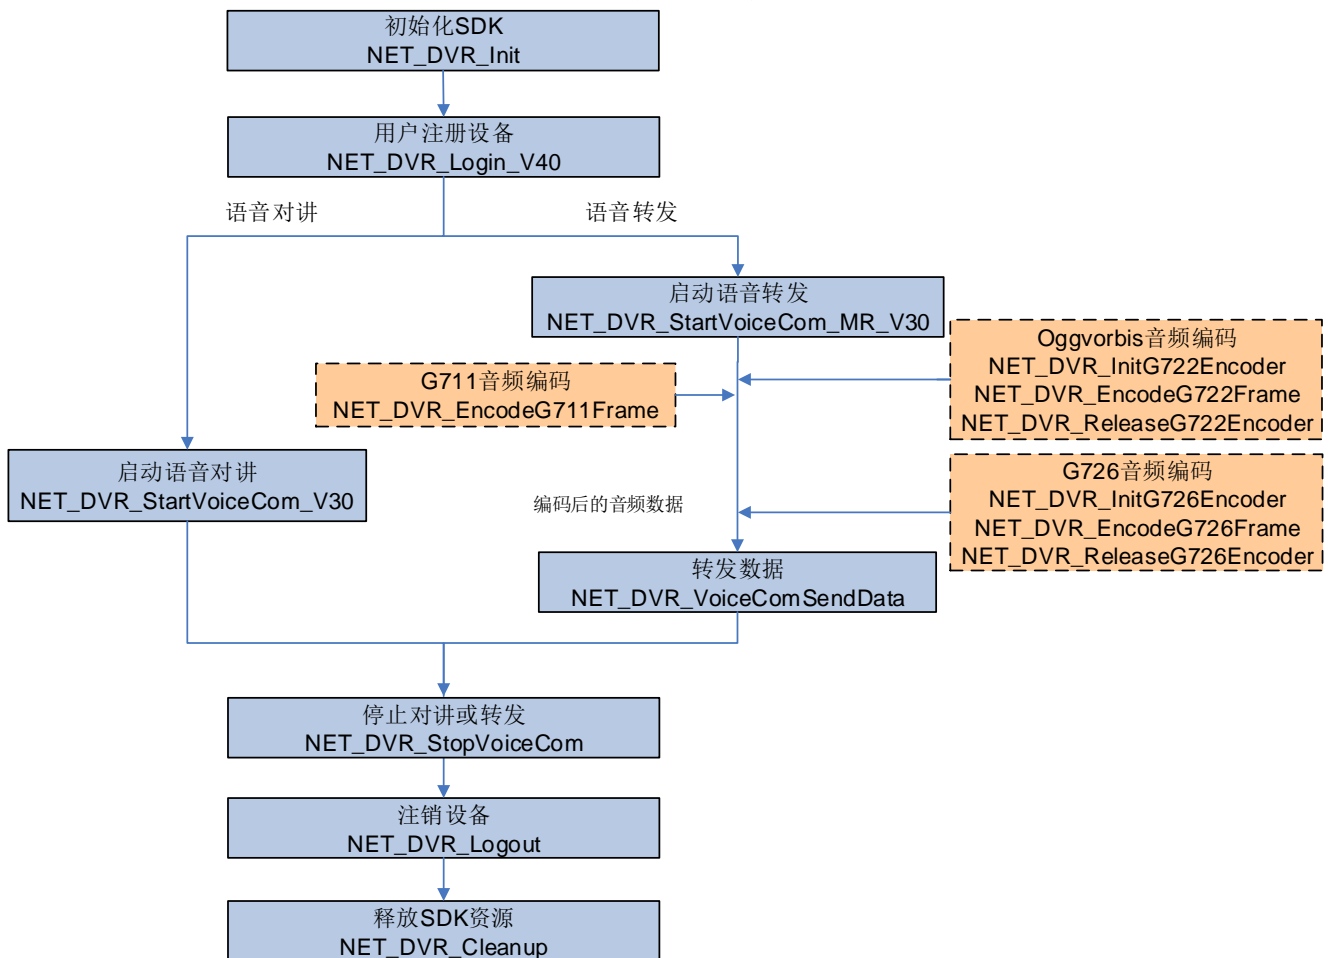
初始化SDK
NET_DVR_Init

用户注册设备
NET_DVR_Login_V40

语音对讲

语音转发

启动语音转发
NET_DVR_StartVoiceCom_MR_V30

Oggvorbis音频编码
NET_DVR_InitG722Encoder
NET_DVR_EncodeG722Frame
NET_DVR_ReleaseG722Encoder

G711音频编码
NET_DVR_EncodeG711Frame

启动语音对讲
NET_DVR_StartVoiceCom_V30

G726音频编码
NET_DVR_InitG726Encoder
NET_DVR_EncodeG726Frame
NET_DVR_ReleaseG726Encoder

编码后的音频数据

转发数据
NET_DVR_VoiceComSendData

停止对讲或转发
NET_DVR_StopVoiceCom

注销设备
NET_DVR_Logout

释放SDK资源
NET_DVR_Cleanup